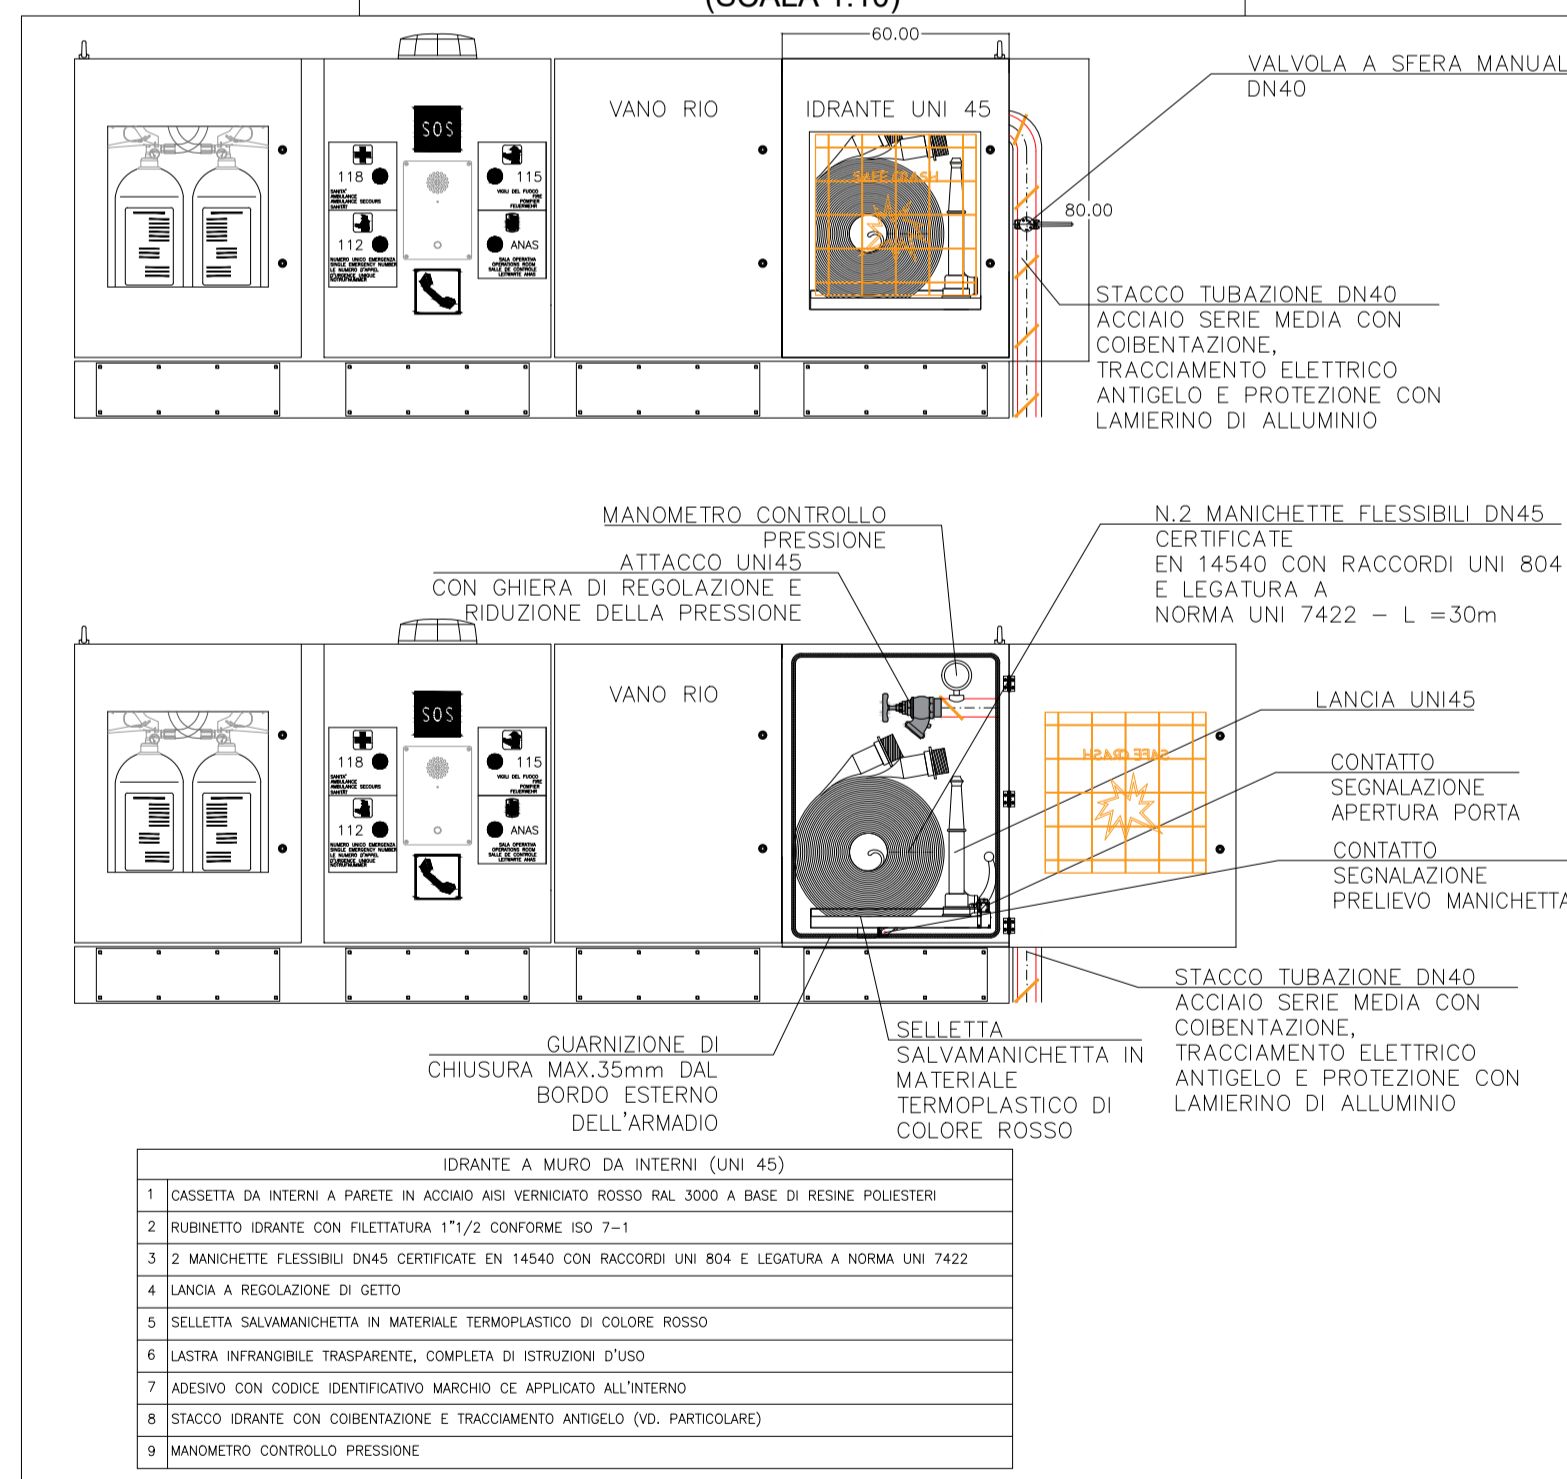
60.00

VANO RIO

IDRANTE UNI 45

SOS

118

112

115

ANAS

SAFE CRASH

VALVOLA A SFERA MANUAL
DN40

80.00

STACCO TUBAZIONE DN40
ACCIAIO SERIE MEDIA CON COIBENTAZIONE, TRACCIAMENTO ELETTRICO ANTIGELO E PROTEZIONE CON LAMIERINO DI ALLUMINIO

MANOMETRO CONTROLLO PRESSIONE

ATTACCO UNI45
CON GHIERA DI REGOLAZIONE E RIDUZIONE DELLA PRESSIONE

N.2 MANICHETTE FLESSIBILI DN45
CERTIFICATE
EN 14540 CON RACCORDI UNI 804
E LEGATURA A
NORMA UNI 7422 – L =30m

VANO RIO

SOS

118

112

115

ANAS

SAFE CRASH

LANCIA UNI45

CONTATTO
SEGNALAZIONE
APERTURA PORTA

CONTATTO
SEGNALAZIONE
PRELIEVO MANICHETTA

STACCO TUBAZIONE DN40
ACCIAIO SERIE MEDIA CON COIBENTAZIONE, TRACCIAMENTO ELETTRICO ANTIGELO E PROTEZIONE CON LAMIERINO DI ALLUMINIO

GUARNIZIONE DI
CHIUSURA MAX.35mm DAL BORDO ESTERNO DELL'ARMADIO

SELLETTA
SALVAMANICHETTA IN MATERIALE TERMOPLASTICO DI COLORE ROSSO

| IDRANTE A MURO DA INTERNI (UNI 45) | |
|---|---|
| 1 | CASSETTA DA INTERNI A PARETE IN ACCIAIO AISI VERNICIATO ROSSO RAL 3000 A BASE DI RESINE POLIESTERI |
| 2 | RUBINETTO IDRANTE CON FILETTATURA 1"1/2 CONFORME ISO 7-1 |
| 3 | 2 MANICHETTE FLESSIBILI DN45 CERTIFICATE EN 14540 CON RACCORDI UNI 804 E LEGATURA A NORMA UNI 7422 |
| 4 | LANCIA A REGOLAZIONE DI GETTO |
| 5 | SELLETTA SALVAMANICHETTA IN MATERIALE TERMOPLASTICO DI COLORE ROSSO |
| 6 | LASTRA INFRANGIBILE TRASPARENTE, COMPLETA DI ISTRUZIONI D'USO |
| 7 | ADESIVO CON CODICE IDENTIFICATIVO MARCHIO CE APPLICATO ALL'INTERNO |
| 8 | STACCO IDRANTE CON COIBENTAZIONE E TRACCIAMENTO ANTIGELO (VD. PARTICOLARE) |
| 9 | MANOMETRO CONTROLLO PRESSIONE |